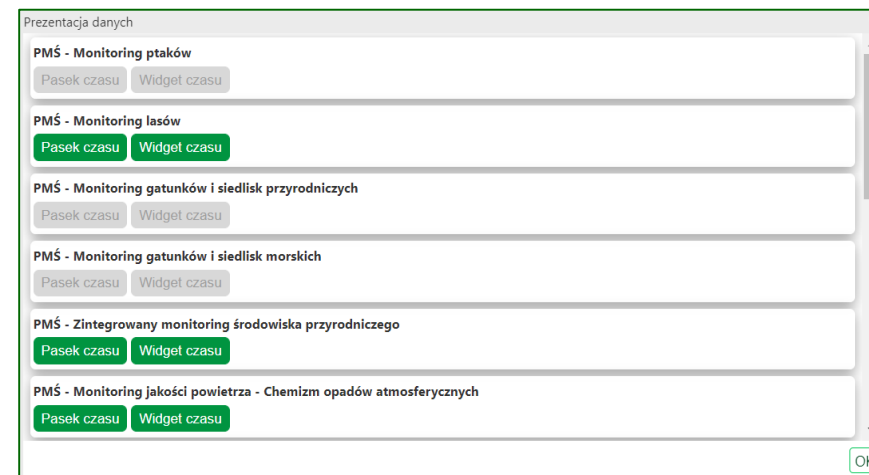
Prezentacja danych

PMŚ - Monitoring ptaków
Pasek czasu Widget czasu

PMŚ - Monitoring lasów
Pasek czasu Widget czasu

PMŚ - Monitoring gatunków i siedlisk przyrodniczych
Pasek czasu Widget czasu

PMŚ - Monitoring gatunków i siedlisk morskich
Pasek czasu Widget czasu

PMŚ - Zintegrowany monitoring środowiska przyrodniczego
Pasek czasu Widget czasu

PMŚ - Monitoring jakości powietrza - Chemizm opadów atmosferycznych
Pasek czasu Widget czasu

Ok